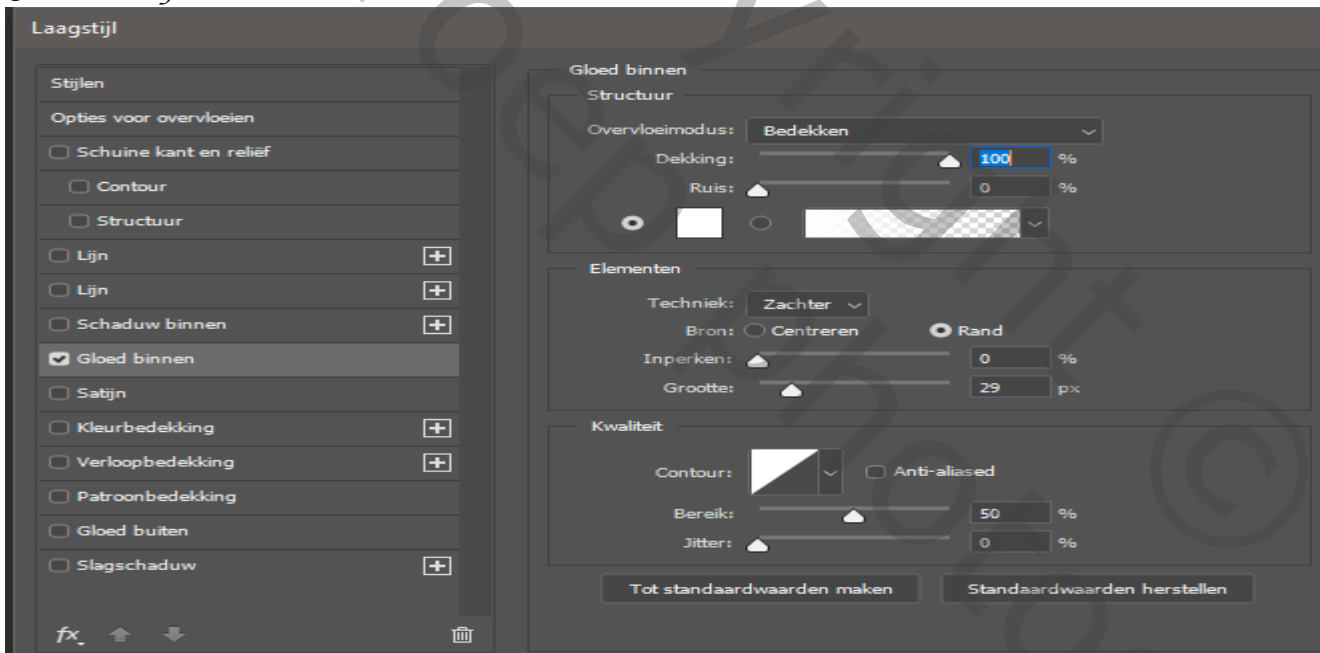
Laagstijl

Stijlen
Opties voor overvloeien
Schuine kant en reliëf
Contour
Structuur
Lijn
Lijn
Schaduw binnen
Gloed binnen
Satijn
Kleurbedekking
Verloopbedekking
Patroonbedekking
Gloed buiten
Slagschaduw

fx

Gloed binnen
Structuur
Overvloeimodus: Bedekken
Dekking: 100 %
Ruis: 0 %

Elementen
Techniek: Zachter
Bron: Centreren Rand
Inperken: 0 %
Grootte: 29 px

Kwaliteit
Contour: Anti-aliased
Bereik: 50 %
Jitter: 0 %

Tot standaardwaarden maken
Standaardwaarden herstellen

Copyright ©